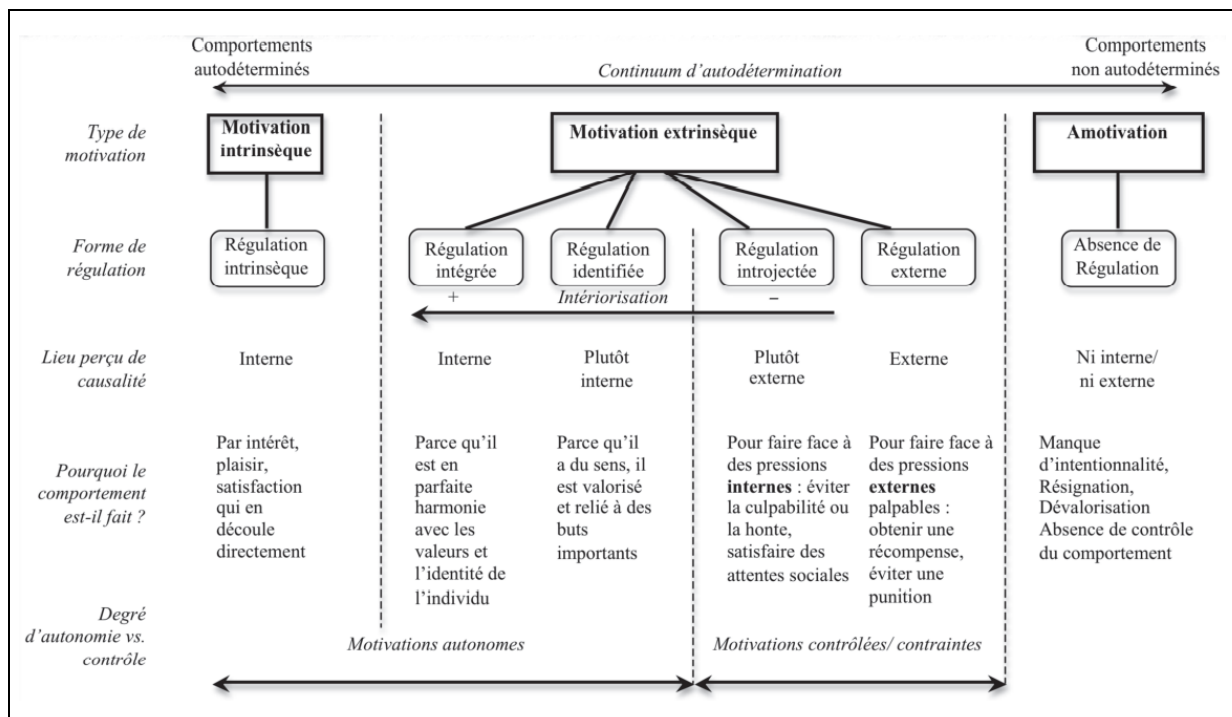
Comportements autodéterminés

*Continuum d'autodétermination*

Comportements non autodéterminés

*Type de motivation*

**Motivation intrinsèque**

**Motivation extrinsèque**

**Amotivation**

*Forme de régulation*

Régulation intrinsèque

Régulation intégrée

Régulation identifiée

Régulation introjectée

Régulation externe

Absence de Régulation

+ *Intériorisation* –

*Lieu perçu de causalité*

Interne

Interne

Plutôt interne

Plutôt externe

Externe

Ni interne/ ni externe

*Pourquoi le comportement est-il fait ?*

Par intérêt, plaisir, satisfaction qui en découle directement

Parce qu'il est en parfaite harmonie avec les valeurs et l'identité de l'individu

Parce qu'il a du sens, il est valorisé et relié à des buts importants

Pour faire face à des pressions **internes** : éviter la culpabilité ou la honte, satisfaire des attentes sociales

Pour faire face à des pressions **externes** palpables : obtenir une récompense, éviter une punition

Manque d'intentionnalité, Résignation, Dévalorisation Absence de contrôle du comportement

*Degré d'autonomie vs. contrôle*

*Motivations autonomes*

*Motivations contrôlées/ contraintes*